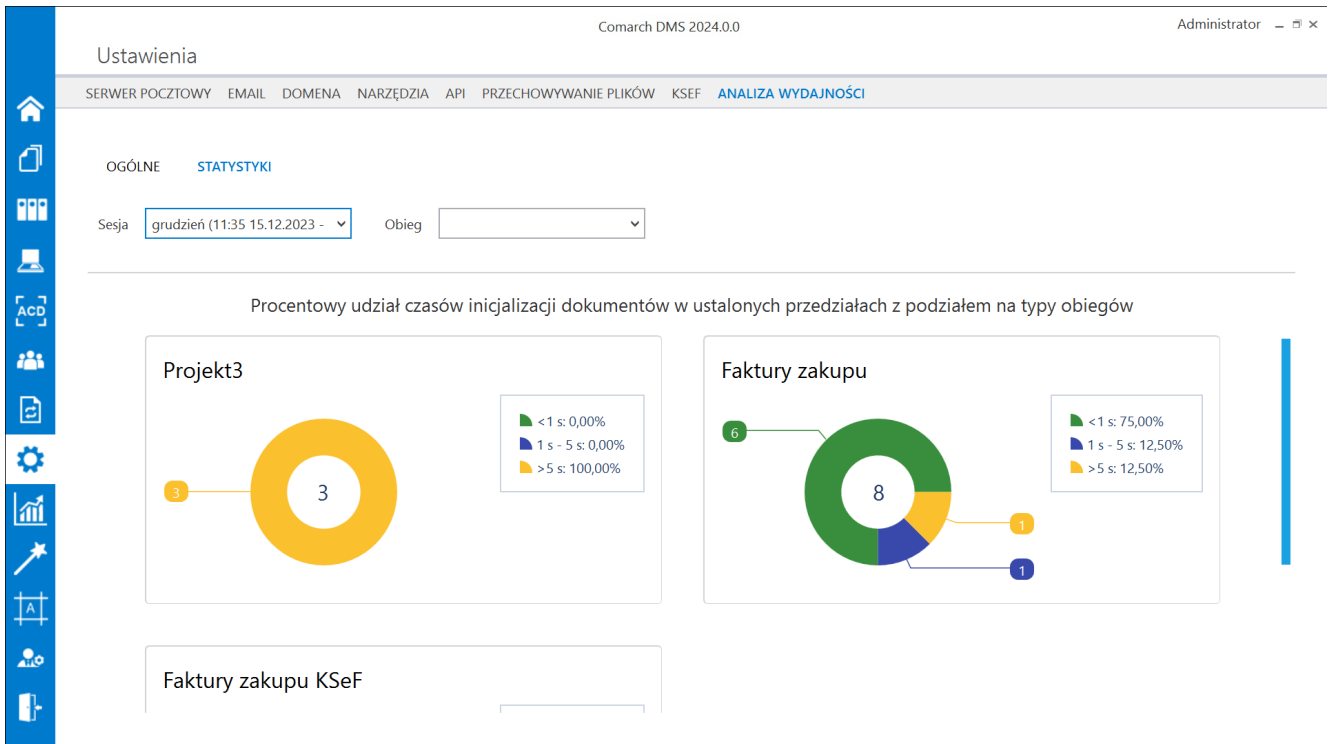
Comarch DMS 2024.0.0

Administrator

Ustawienia

ACD

SERWER POCZTOWY EMAIL DOMENA NARZĘDZIA API PRZECHOWYWANIE PLIKÓW KSEF ANALIZA WYDAJNOŚCI

OGÓLNE STATYSTYKI

Sesja grudzień (11:35 15.12.2023 -

Obieg

Procentowy udział czasów inicjalizacji dokumentów w ustalonych przedziałach z podziałem na typy obiegów

Projekt3

<1 s: 0,00%
1 s - 5 s: 0,00%
>5 s: 100,00%

3

3

Faktury zakupu

<1 s: 75,00%
1 s - 5 s: 12,50%
>5 s: 12,50%

6

8

1

1

Faktury zakupu KSeF